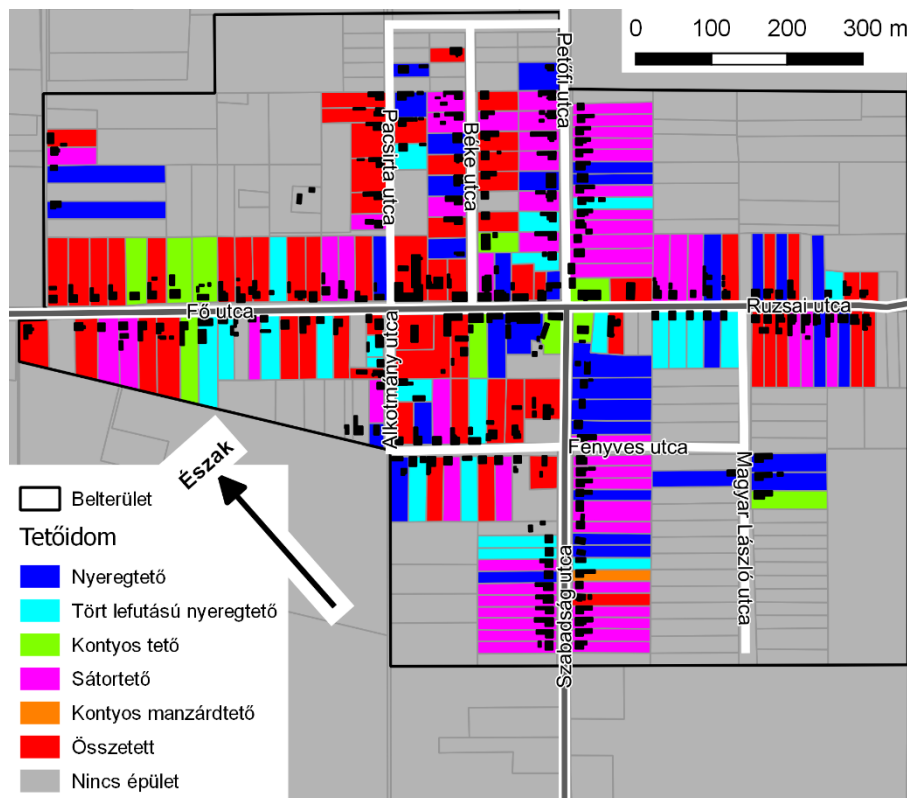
0 100 200 300 m

Petőfi utca
Pacsirta utca
Béke utca
Fő utca
Ruzsai utca
Alkotmány utca
Fenyves utca
Magyar László utca
Szabadság utca

Észak

Belterület
Tetőidom
Nyeregtető
Tört lefutású nyeregtető
Kontyos tető
Sátortető
Kontyos manzárdtető
Összetett
Nincs épület